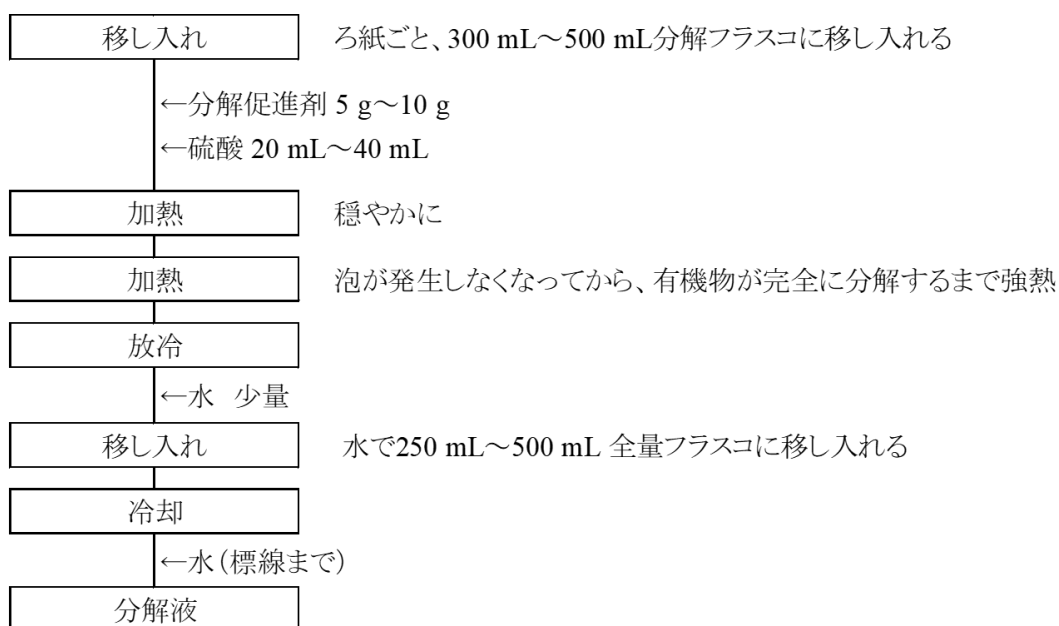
移し入れ　ろ紙ごと、300 mL～500 mL分解フラスコに移し入れる

←分解促進剤 5 g～10 g
←硫酸 20 mL～40 mL

加熱　穏やかに

加熱　泡が発生しなくなってから、有機物が完全に分解するまで強熱

放冷

←水　少量

移し入れ　水で250 mL～500 mL 全量フラスコに移し入れる

冷却

←水（標線まで）

分解液